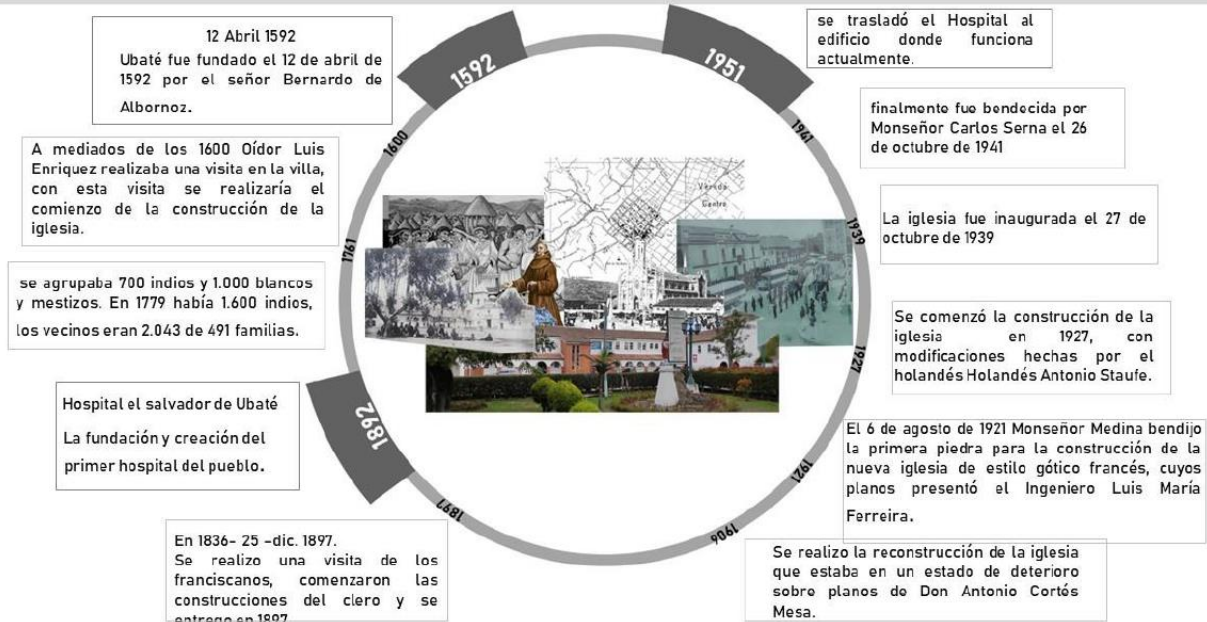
12 Abril 1592
Ubaté fue fundado el 12 de abril de 1592 por el señor Bernardo de Albornoz.

1592

1951

se trasladó el Hospital al edificio donde funciona actualmente.

finalmente fue bendecida por Monseñor Carlos Serna el 26 de octubre de 1941

1941

1600

A mediados de los 1600 Oídor Luis Enriquez realizaba una visita en la villa, con esta visita se realizaría el comienzo de la construcción de la iglesia.

La iglesia fue inaugurada el 27 de octubre de 1939

1939

1761

se agrupaba 700 indios y 1.000 blancos y mestizos. En 1779 había 1.600 indios, los vecinos eran 2.043 de 491 familias.

Se comenzó la construcción de la iglesia en 1927, con modificaciones hechas por el holandés Holandés Antonio Staufe.

1927

Hospital el salvador de Ubaté
La fundación y creación del primer hospital del pueblo.

1892

El 6 de agosto de 1921 Monseñor Medina bendijo la primera piedra para la construcción de la nueva iglesia de estilo gótico francés, cuyos planos presentó el Ingeniero Luis María Ferreira.

1921

1897

1906

En 1836- 25 -dic. 1897.
Se realizo una visita de los franciscanos, comenzaron las construcciones del clero y se entrego en 1897.

Se realizo la reconstrucción de la iglesia que estaba en un estado de deterioro sobre planos de Don Antonio Cortés Mesa.